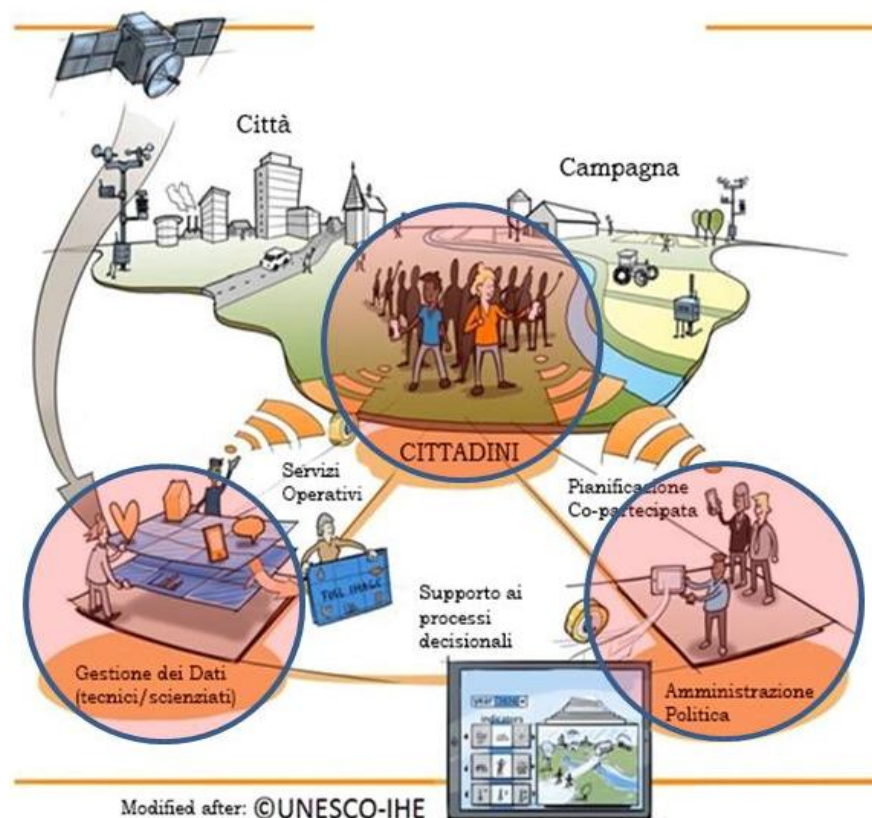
Città

Campagna

CITTADINI

Servizi Operativi

Pianificazione Co-partecipata

FULL IMAGE

Supporto ai processi decisionali

Gestione dei Dati (tecnici/scienziati)

Amministrazione Politica

indicators

Modified after: ©UNESCO-IHE